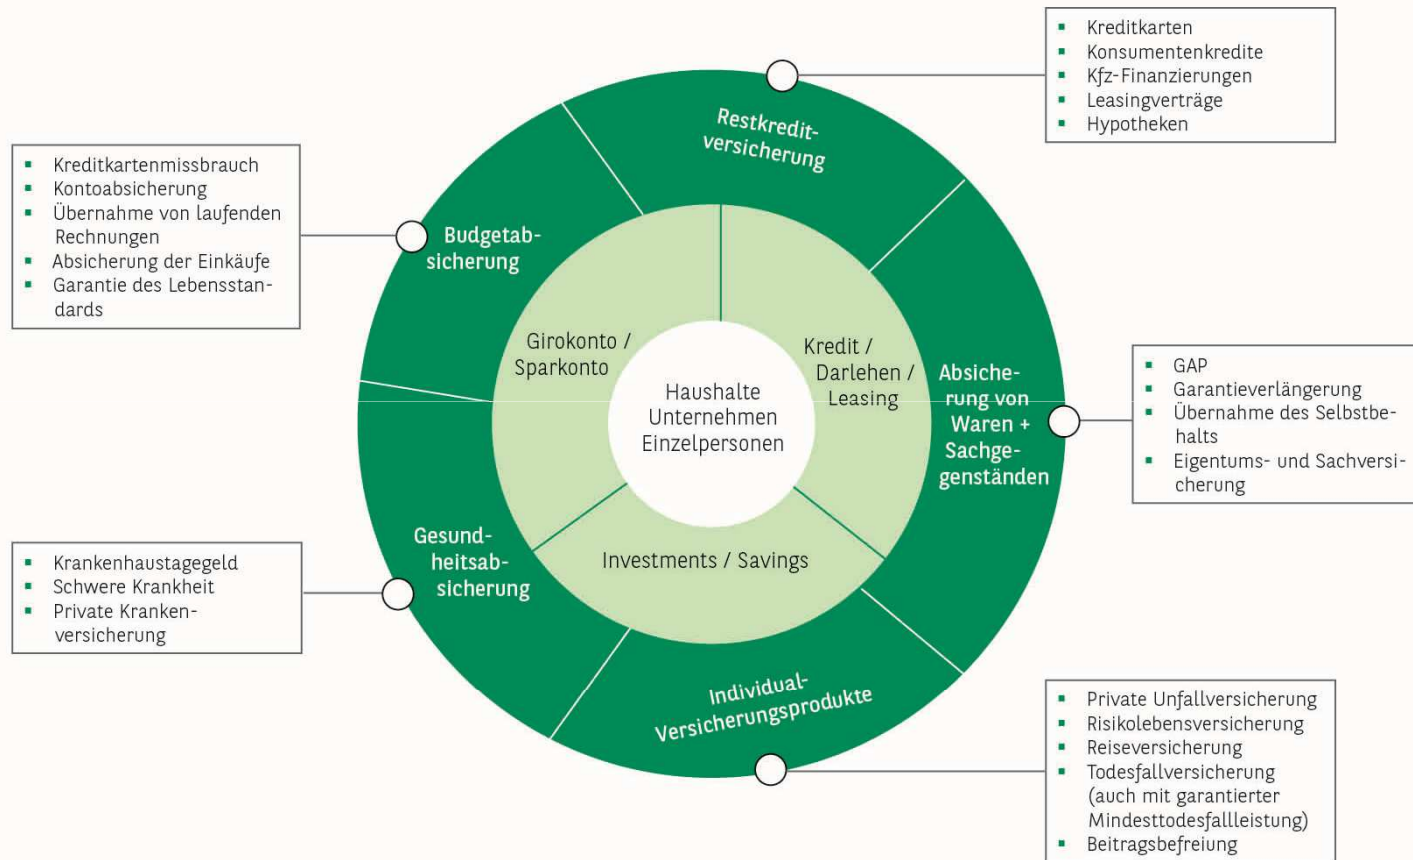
- Kreditkarten
- Konsumentenkredite
- Kfz-Finanzierungen
- Leasingverträge
- Hypotheken

Restkreditversicherung

- Kreditkartenmissbrauch
- Kontoabsicherung
- Übernahme von laufenden Rechnungen
- Absicherung der Einkäufe
- Garantie des Lebensstandards

Budgetabsicherung

Girokonto / Sparkonto

Kredit / Darlehen / Leasing

Haushalte
Unternehmen
Einzelpersonen

Absicherung von Waren + Sachgegenständen

- GAP
- Garantieverlängerung
- Übernahme des Selbstbehalts
- Eigentums- und Sachversicherung

Investments / Savings

Gesundheitsabsicherung

- Krankenhaustagegeld
- Schwere Krankheit
- Private Krankenversicherung

Individual-Versicherungsprodukte

- Private Unfallversicherung
- Risikolebensversicherung
- Reiseversicherung
- Todesfallversicherung (auch mit garantierter Mindesttodesfallleistung)
- Beitragsbefreiung